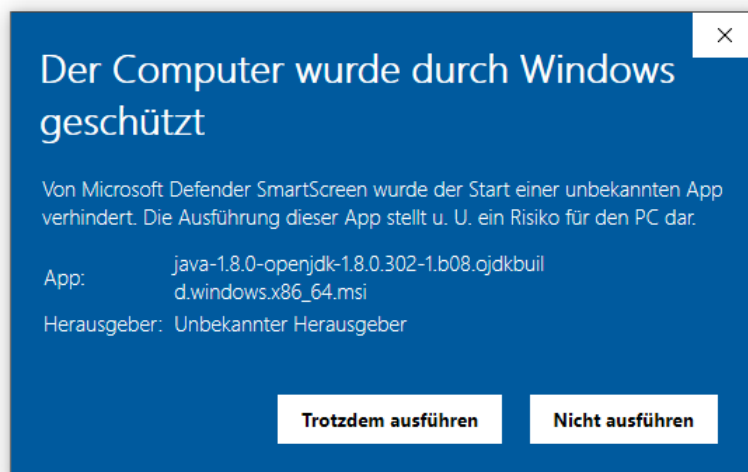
×

Der Computer wurde durch Windows geschützt

Von Microsoft Defender SmartScreen wurde der Start einer unbekannten App verhindert. Die Ausführung dieser App stellt u. U. ein Risiko für den PC dar.

| | |
|---|---|
| App: | java-1.8.0-openjdk-1.8.0.302-1.b08.ojdkbuild.windows.x86_64.msi |
| Herausgeber: | Unbekannter Herausgeber |

Trotzdem ausführen

Nicht ausführen